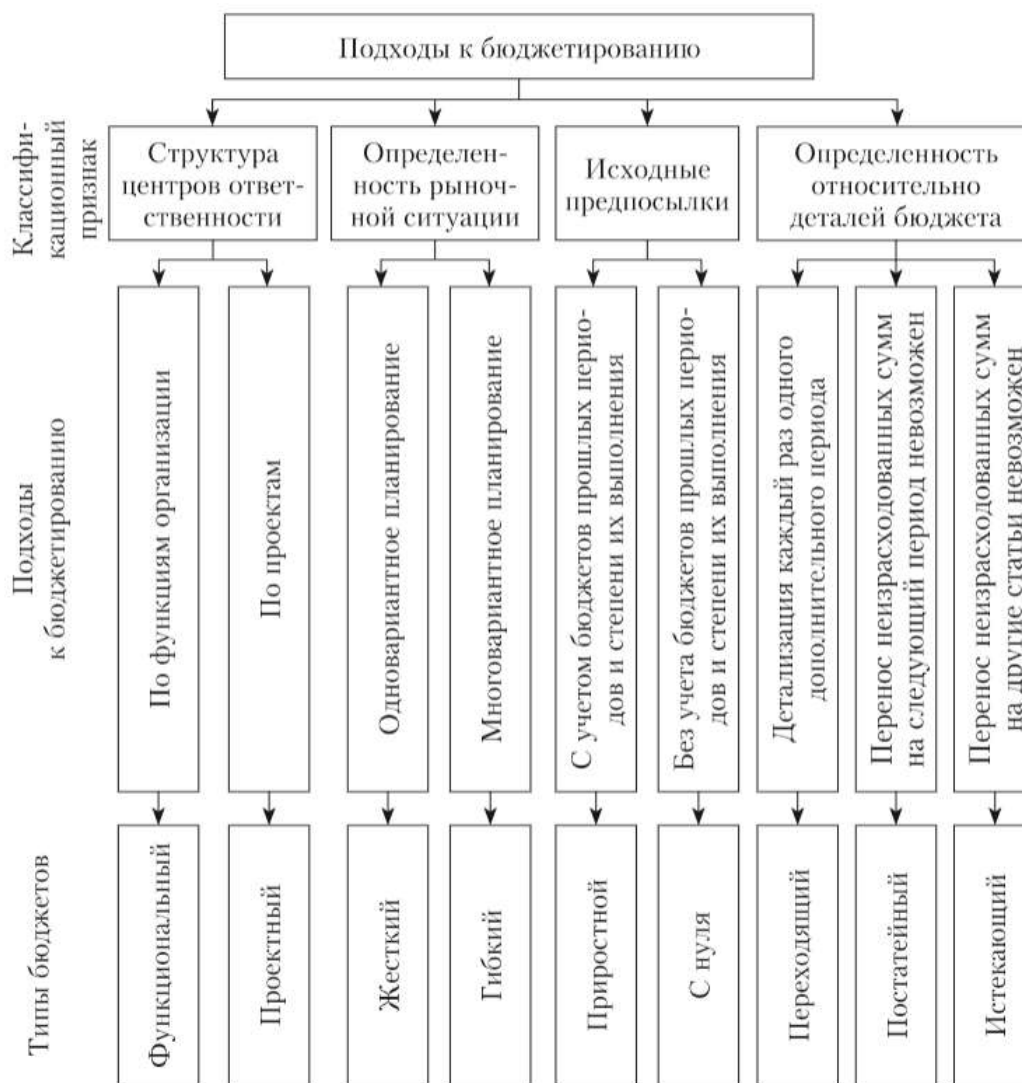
Подходы к бюджетированию

Классификационный признак

Структура центров ответственности

Определенность рыночной ситуации

Исходные предпосылки

Определенность относительно деталей бюджета

Подходы к бюджетированию

По функциям организации

По проектам

Одновариантное планирование

Многовариантное планирование

С учетом бюджетов прошлых периодов и степени их выполнения

Без учета бюджетов прошлых периодов и степени их выполнения

Детализация каждый раз одного дополнительного периода

Перенос неизрасходованных сумм на следующий период невозможен

Перенос неизрасходованных сумм на другие статьи невозможен

Типы бюджетов

Функциональный

Проектный

Жесткий

Гибкий

Приростной

С нуля

Переходящий

Постатейный

Истекающий